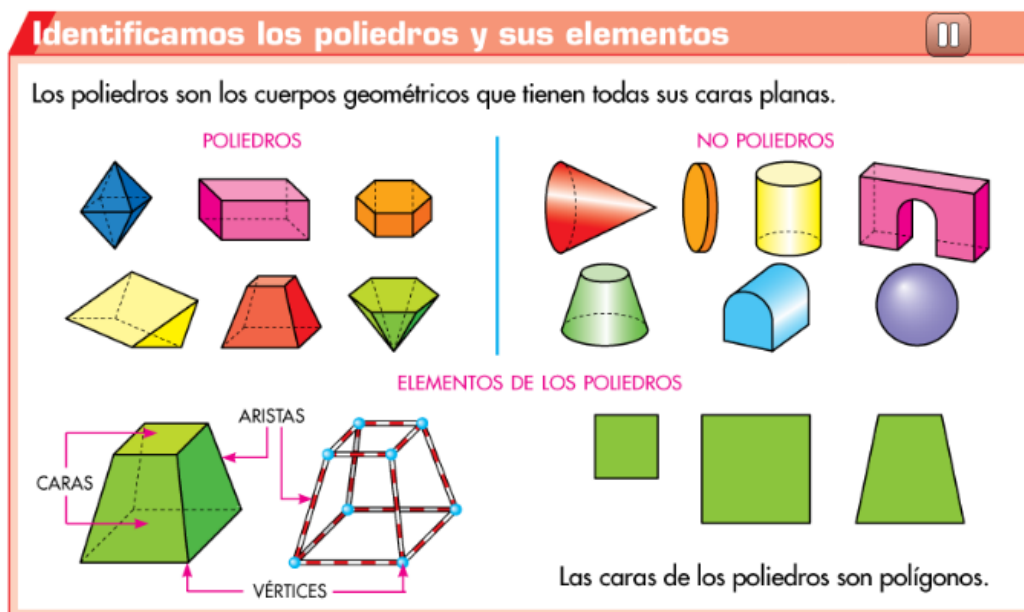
Identificamos los poliedros y sus elementos

Los poliedros son los cuerpos geométricos que tienen todas sus caras planas.

POLIEDROS

NO POLIEDROS

ELEMENTOS DE LOS POLIEDROS

ARISTAS

CARAS

VÉRTICES

Las caras de los poliedros son polígonos.